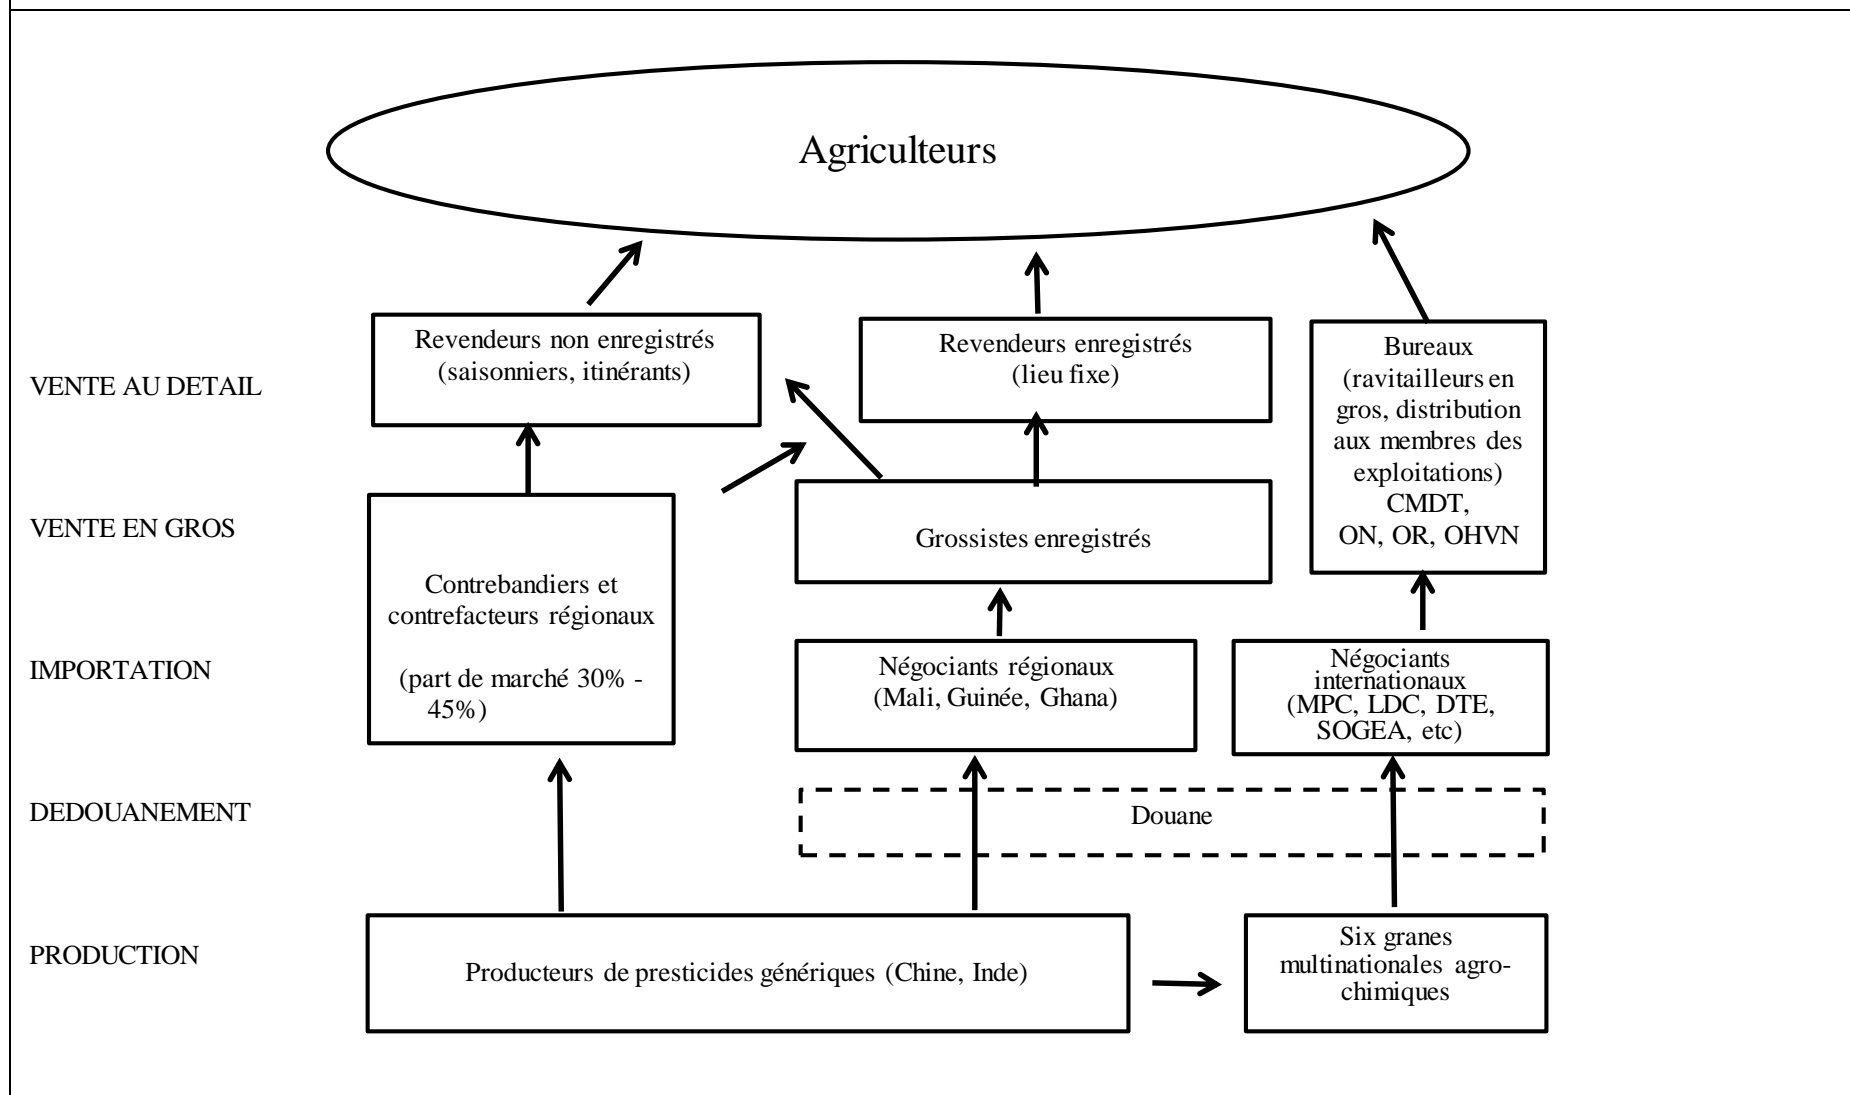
Agriculteurs

VENTE AU DETAIL

VENTE EN GROS

IMPORTATION

DEDOUANEMENT

PRODUCTION

Revendeurs non enregistrés (saisonniers, itinérants)

Revendeurs enregistrés (lieu fixe)

Bureaux (ravitailleurs en gros, distribution aux membres des exploitations) CMDT, ON, OR, OHVN

Grossistes enregistrés

Contrebandiers et contrefacteurs régionaux

(part de marché 30% - 45%)

Négociants régionaux (Mali, Guinée, Ghana)

Négociants internationaux (MPC, LDC, DTE, SOGEA, etc)

Douane

Producteurs de presticides génériques (Chine, Inde)

Six granes multinationales agro-chimiques